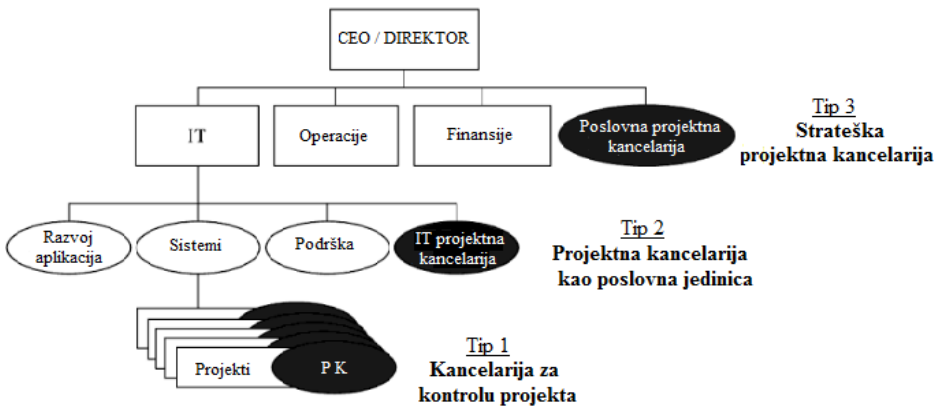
CEO / DIREKTOR

IT

Operacije

Finansije

Poslovna projektna kancelarija

Tip 3
Strateška projektna kancelarija

Razvoj aplikacija

Sistemi

Podrška

IT projektna kancelarija

Tip 2
Projektna kancelarija kao poslovna jedinica

Projekti

P K

Tip 1
Kancelarija za kontrolu projekta